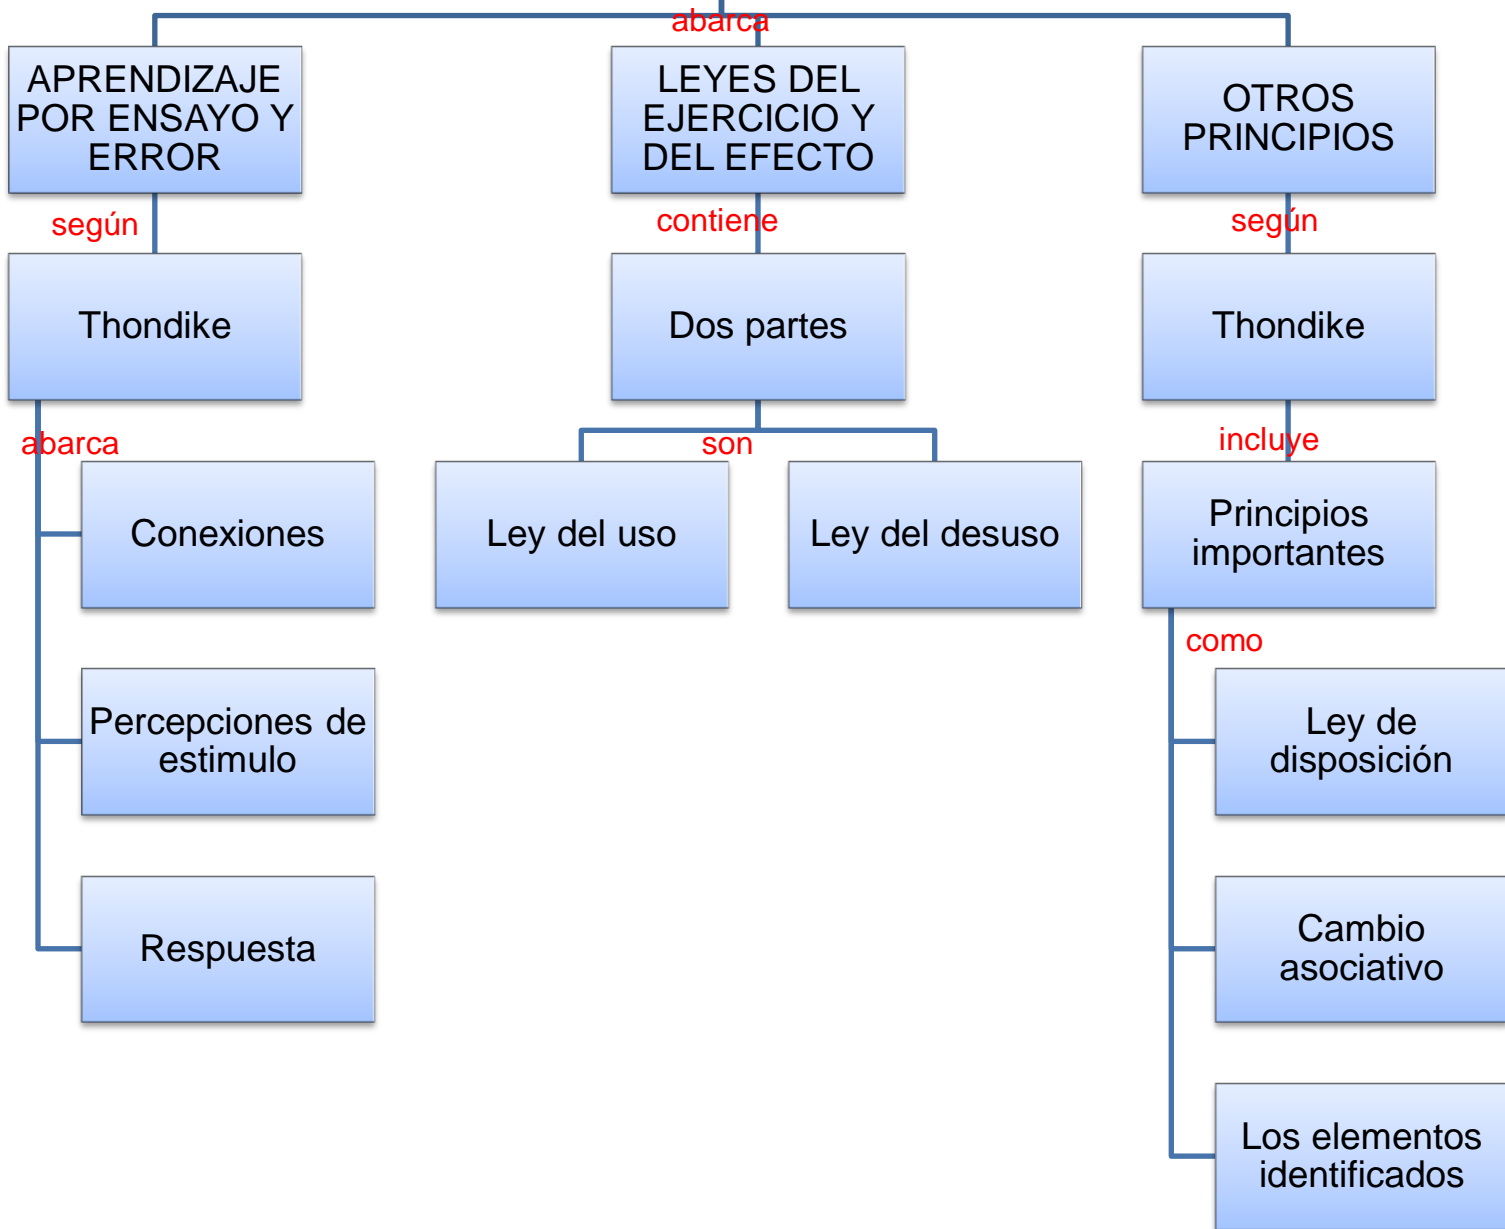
abarca

APRENDIZAJE POR ENSAYO Y ERROR

LEYES DEL EJERCICIO Y DEL EFECTO

OTROS PRINCIPIOS

según

contiene

según

Thondike

Dos partes

Thondike

abarca

son

incluye

Conexiones

Ley del uso

Ley del desuso

Principios importantes

como

Percepciones de estimulo

Ley de disposición

Respuesta

Cambio asociativo

Los elementos identificados